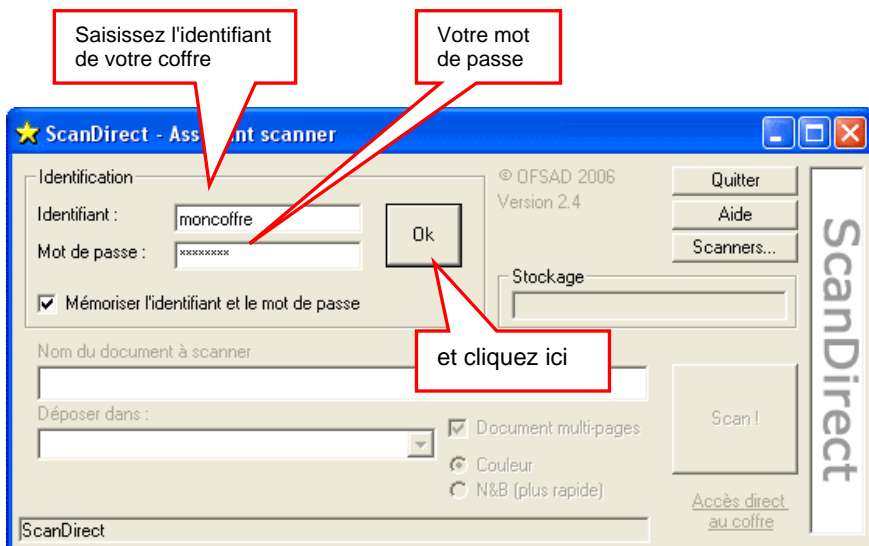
Saisissez l'identifiant de votre coffre

Votre mot de passe

ScanDirect - Ass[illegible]nt scanner

Identification

Identifiant : moncoffre

Mot de passe : ********

Ok

Mémoriser l'identifiant et le mot de passe

© OFSAD 2006
Version 2.4

Quitter

Aide

Scanners...

Stockage

ScanDirect

et cliquez ici

Nom du document à scanner

Déposer dans :

Document multi-pages

Couleur

N&B (plus rapide)

Scan !

Accès direct au coffre

ScanDirect